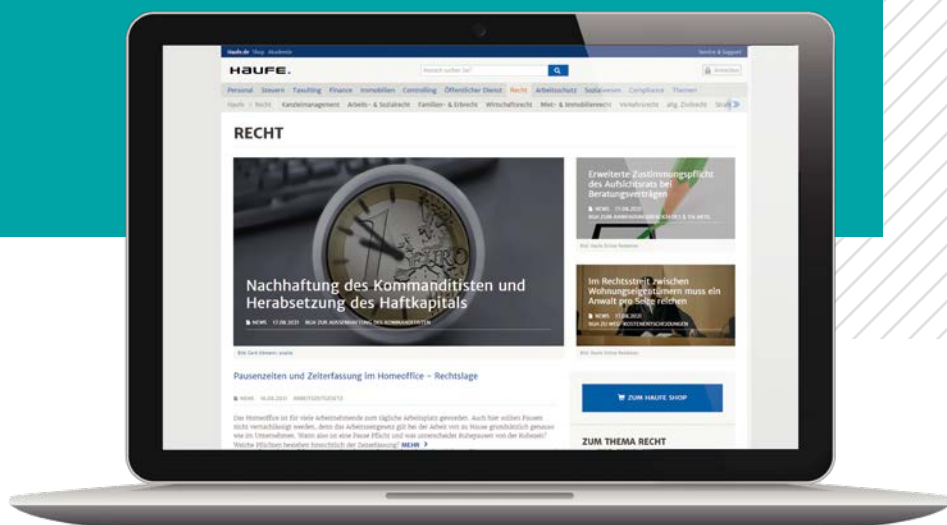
Haufe.de Shop Akademie

Service & Support

HAUFE.

Wonach suchen Sie?

Anmelden

Personal Steuern Taxulting Finance Immobilien Controlling Öffentlicher Dienst Recht Arbeitsschutz Sozialwesen Compliance Themen

Haufe > Recht Kanzleimanagement Arbeits- & Sozialrecht Familien- & Erbrecht Wirtschaftsrecht Miet- & Immobilienrecht Verkehrsrecht allg. Zivilrecht Straf

RECHT

Nachhaftung des Kommanditisten und Herabsetzung des Haftkapitals

NEWS 17.08.2021 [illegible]

Bild: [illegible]

Erweiterte Zustimmungspflicht des Aufsichtsrats bei Beratungsverträgen

NEWS 17.08.2021 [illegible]

Bild: Haufe Online Redaktion

Im Rechtsstreit zwischen Wohnungseigentümern muss ein Anwalt pro Seite reichen

NEWS 17.08.2021 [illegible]

Bild: Haufe Online Redaktion

Pausenzeiten und Zeiterfassung im Homeoffice – Rechtslage

NEWS 16.08.2021 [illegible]

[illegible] MEHR

ZUM HAUFE SHOP

ZUM THEMA RECHT